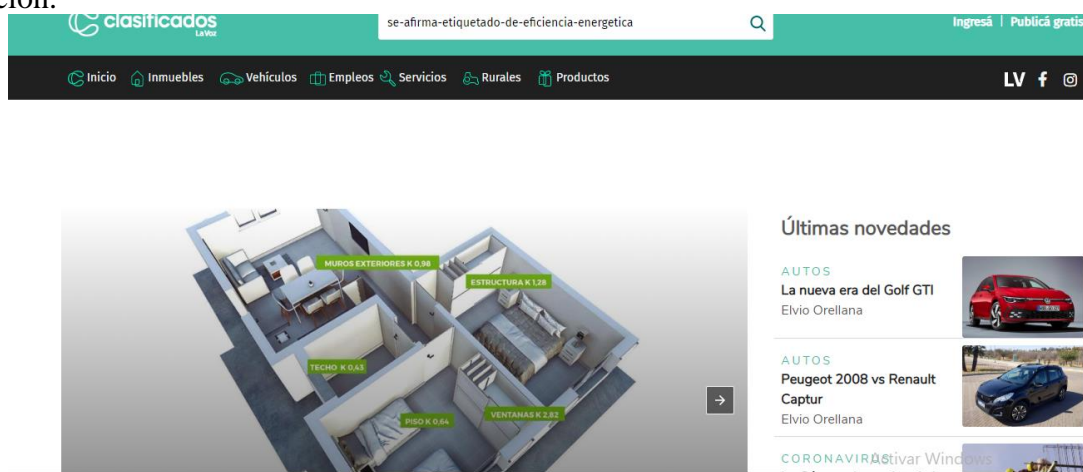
ción:

clasificados LaVoz

se-afirma-etiquetado-de-eficiencia-energetica

Ingresá | Publicá gratis

Inicio Inmuebles Vehículos Empleos Servicios Rurales Productos

LV

MUROS EXTERIORES K 0,98

ESTRUCTURA K 1,28

TECHO K 0,45

PISO K 0,64

VENTANAS K 2,82

Últimas novedades

AUTOS
La nueva era del Golf GTI
Elvio Orellana

AUTOS
Peugeot 2008 vs Renault Captur
Elvio Orellana

CORONAVIRUS

Activar Windows